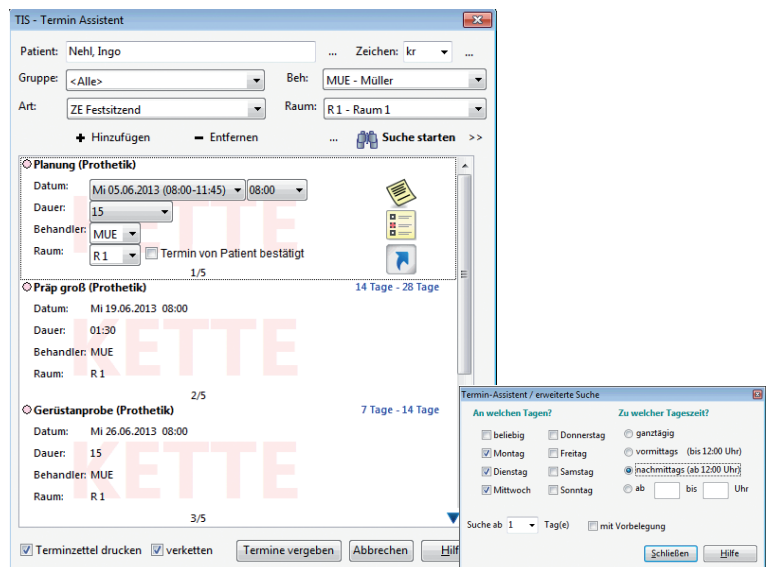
TIS - Termin Assistent

Patient: Nehl, Ingo ... Zeichen: kr ...

Gruppe: <Alle>

Beh: MUE - Müller

Art: ZE Festsitzend

Raum: R 1 - Raum 1

+ Hinzufügen — Entfernen ... Suche starten >>

Planung (Prothetik)

Datum: Mi 05.06.2013 (08:00-11:45) 08:00

Dauer: 15

Behandler: MUE

Raum: R 1 Termin von Patient bestätigt

1/5

KETTE

Präp groß (Prothetik) 14 Tage - 28 Tage

Datum: Mi 19.06.2013 08:00

Dauer: 01:30

Behandler: MUE

Raum: R 1

2/5

KETTE

Gerüstanprobe (Prothetik) 7 Tage - 14 Tage

Datum: Mi 26.06.2013 08:00

Dauer: 15

Behandler: MUE

Raum: R 1

3/5

KETTE

Terminzettel drucken verketten Termine vergeben Abbrechen Hilf

Termin-Assistent / erweiterte Suche

An welchen Tagen?

beliebig
Montag
Dienstag
Mittwoch
Donnerstag
Freitag
Samstag
Sonntag

Zu welcher Tageszeit?

ganztägig
vormittags (bis 12:00 Uhr)
nachmittags (ab 12:00 Uhr)
ab bis Uhr

Suche ab 1 Tag(e) mit Vorbelegung

Schließen Hilfe